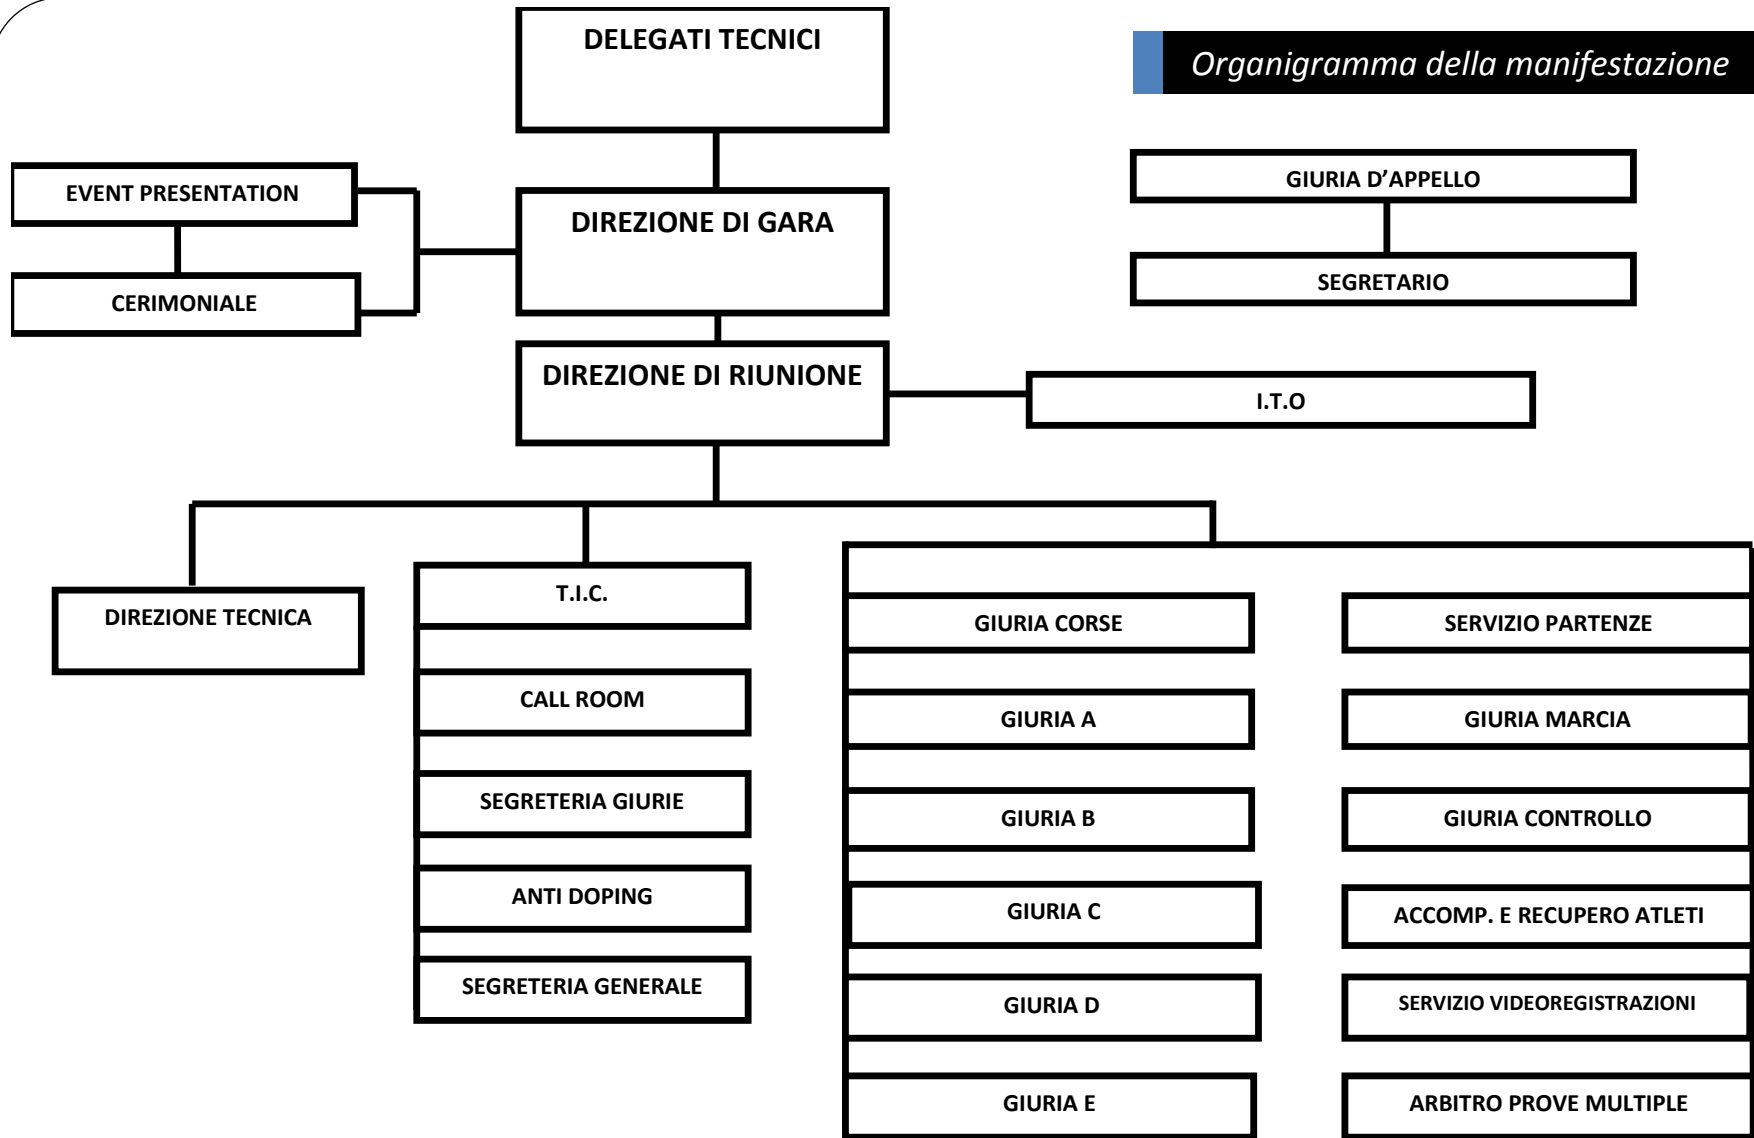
Organigramma della manifestazione

DELEGATI TECNICI

EVENT PRESENTATION

CERIMONIALE

DIREZIONE DI GARA

GIURIA D'APPELLO

SEGRETARIO

DIREZIONE DI RIUNIONE

I.T.O

DIREZIONE TECNICA

T.I.C.

CALL ROOM

SEGRETERIA GIURIE

ANTI DOPING

SEGRETERIA GENERALE

GIURIA CORSE

GIURIA A

GIURIA B

GIURIA C

GIURIA D

GIURIA E

SERVIZIO PARTENZE

GIURIA MARCIA

GIURIA CONTROLLO

ACCOMP. E RECUPERO ATLETI

SERVIZIO VIDEOREGISTRAZIONI

ARBITRO PROVE MULTIPLE